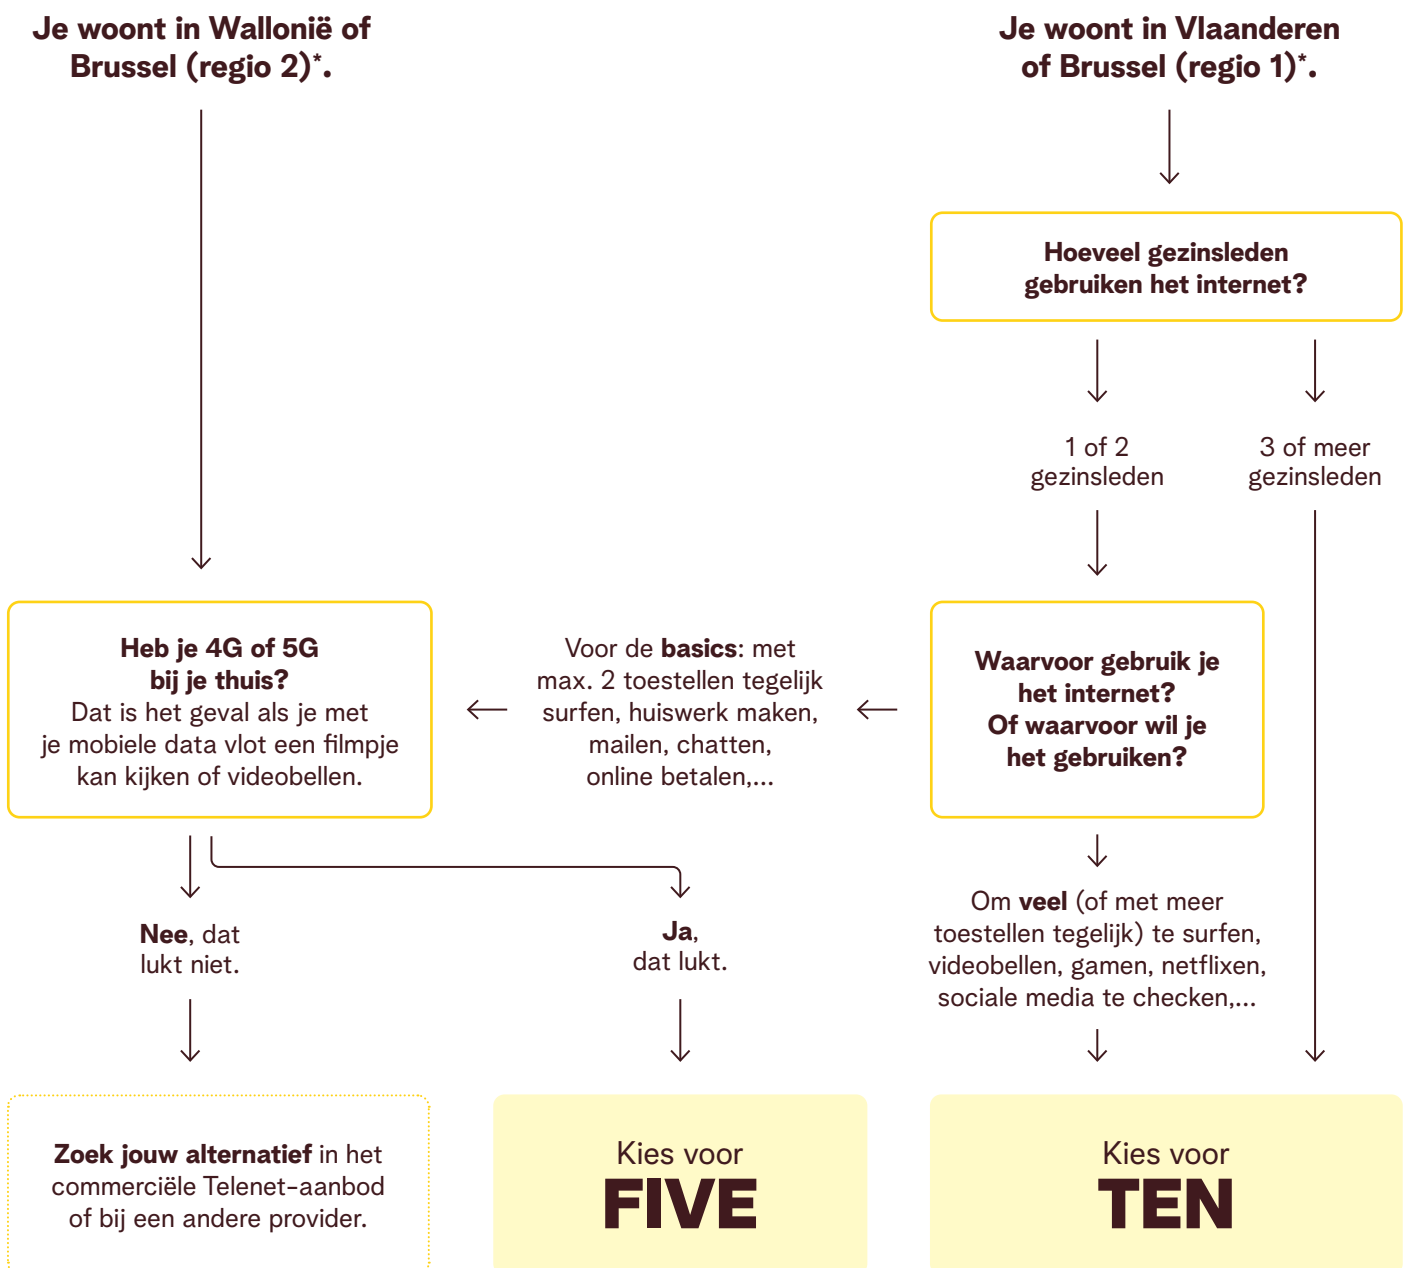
Je woont in Wallonië of Brussel (regio 2)*.

Je woont in Vlaanderen of Brussel (regio 1)*.

Hoeveel gezinsleden gebruiken het internet?

1 of 2 gezinsleden

3 of meer gezinsleden

Heb je 4G of 5G bij je thuis?
Dat is het geval als je met je mobiele data vlot een filmpje kan kijken of videobellen.

Voor de basics: met max. 2 toestellen tegelijk surfen, huiswerk maken, mailen, chatten, online betalen,...

Waarvoor gebruik je het internet? Of waarvoor wil je het gebruiken?

Nee, dat lukt niet.

Ja, dat lukt.

Om veel (of met meer toestellen tegelijk) te surfen, videobellen, gamen, netflixen, sociale media te checken,...

Zoek jouw alternatief in het commerciële Telenet-aanbod of bij een andere provider.

Kies voor FIVE

Kies voor TEN